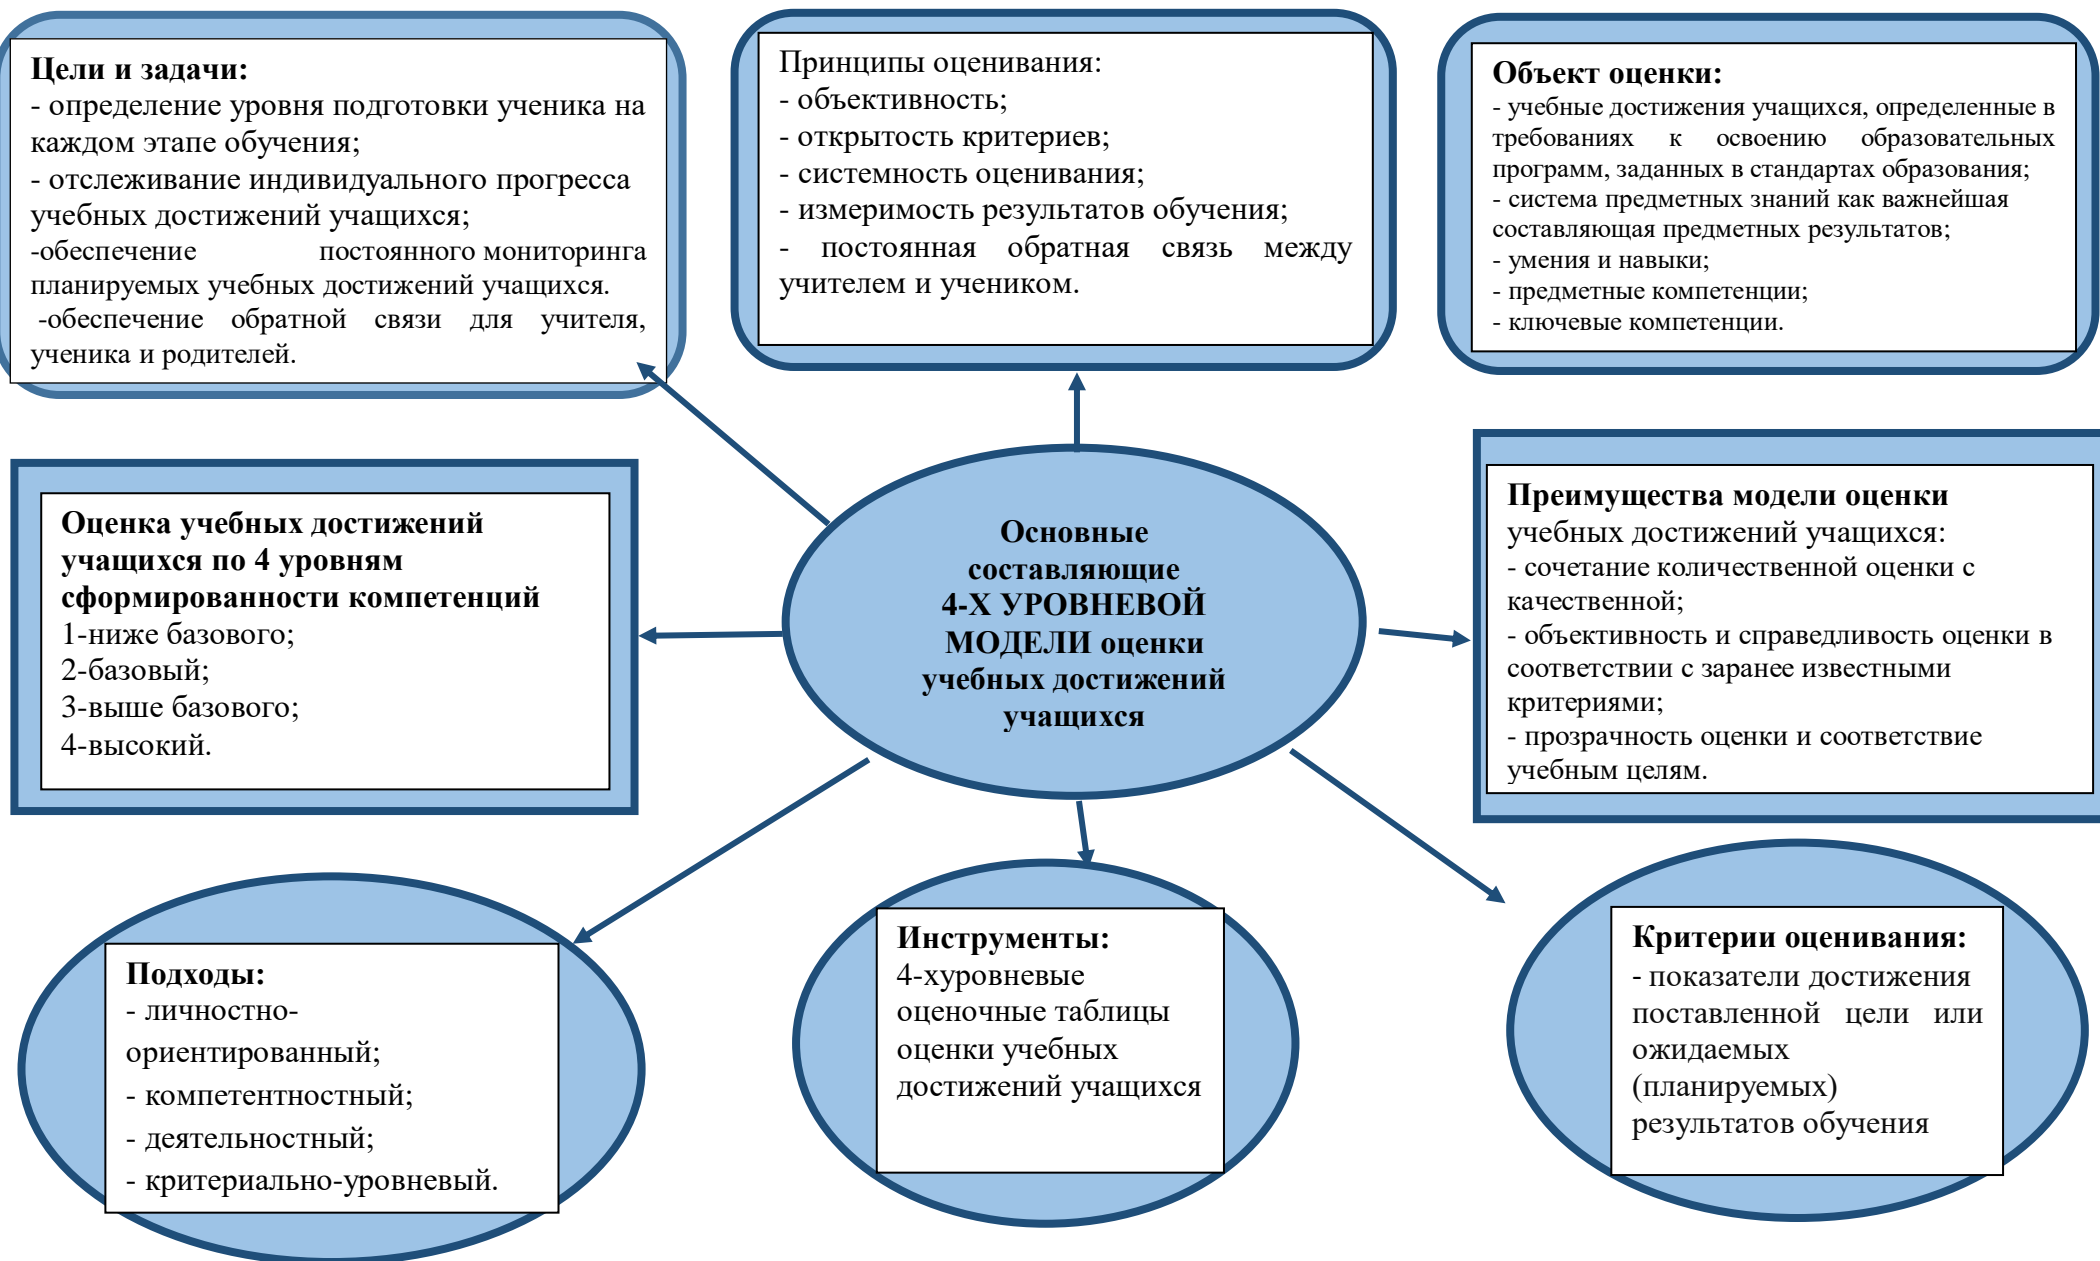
Цели и задачи:
- определение уровня подготовки ученика на каждом этапе обучения;
- отслеживание индивидуального прогресса учебных достижений учащихся;
-обеспечение постоянного мониторинга планируемых учебных достижений учащихся.
-обеспечение обратной связи для учителя, ученика и родителей.

Принципы оценивания:
- объективность;
- открытость критериев;
- системность оценивания;
- измеримость результатов обучения;
- постоянная обратная связь между учителем и учеником.

Объект оценки:
- учебные достижения учащихся, определенные в требованиях к освоению образовательных программ, заданных в стандартах образования;
- система предметных знаний как важнейшая составляющая предметных результатов;
- умения и навыки;
- предметные компетенции;
- ключевые компетенции.

Оценка учебных достижений учащихся по 4 уровням сформированности компетенций
1-ниже базового;
2-базовый;
3-выше базового;
4-высокий.

Основные составляющие 4-Х УРОВНЕВОЙ МОДЕЛИ оценки учебных достижений учащихся

Преимущества модели оценки учебных достижений учащихся:
- сочетание количественной оценки с качественной;
- объективность и справедливость оценки в соответствии с заранее известными критериями;
- прозрачность оценки и соответствие учебным целям.

Подходы:
- личностно-ориентированный;
- компетентностный;
- деятельностный;
- критериально-уровневый.

Инструменты:
4-хуровневые оценочные таблицы оценки учебных достижений учащихся

Критерии оценивания:
- показатели достижения поставленной цели или ожидаемых (планируемых) результатов обучения